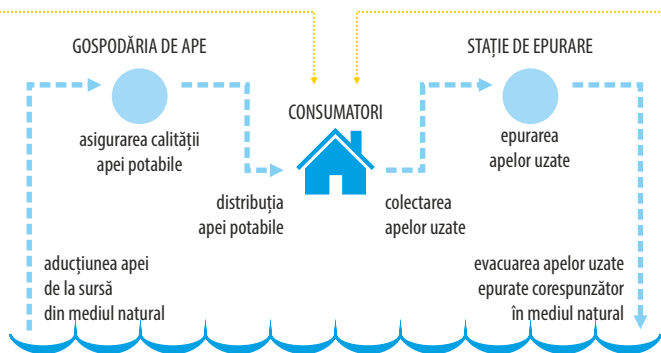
GOSPODĂRIA DE APE

asigurarea calității apei potabile

CONSUMATORI

STAȚIE DE EPURARE

epurarea apelor uzate

distribuția apei potabile

colectarea apelor uzate

aducțiunea apei de la sursă din mediul natural

evacuarea apelor uzate epurate corespunzător în mediul natural